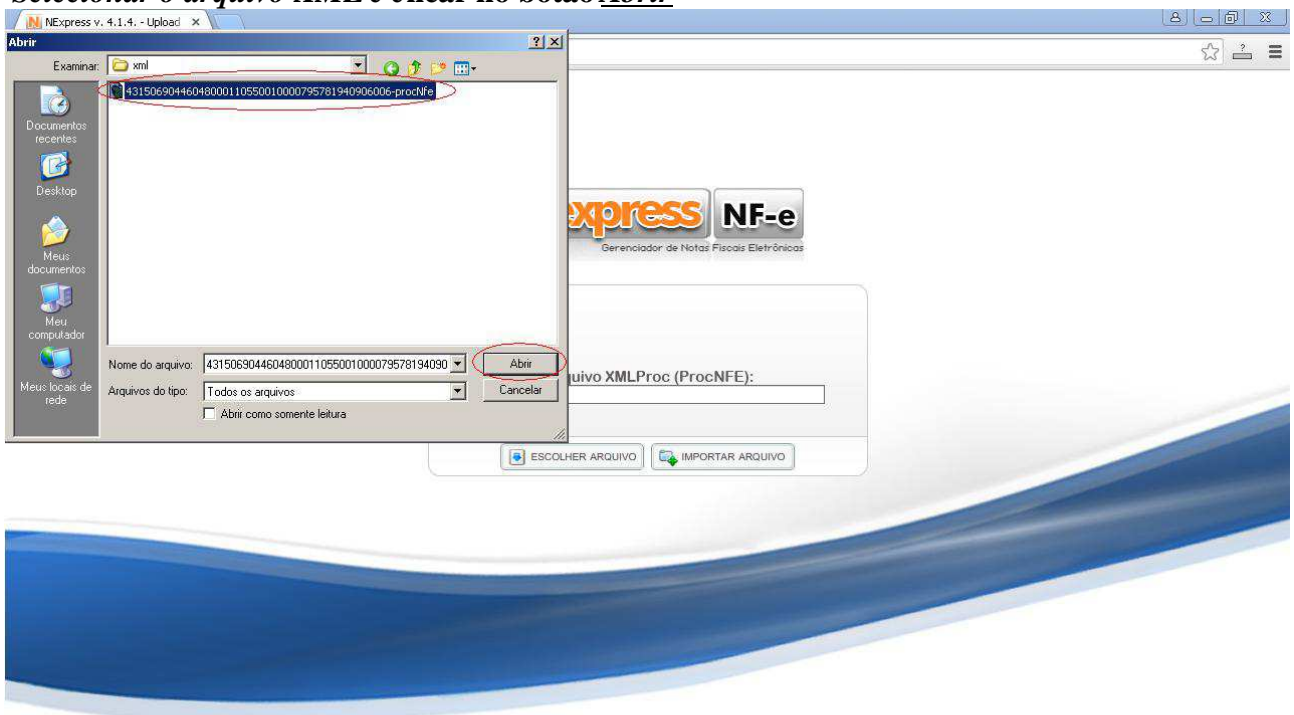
Selecionar o arquivo XML e clicar no botão Abrir

NExpress v. 4.1.4. - Upload ×

Abrir

Examinar: xml

43150690446048000110550010000795781940906006-procNfe

Documentos recentes

Desktop

Meus documentos

Meu computador

Meus locais de rede

Nome do arquivo: 4315069044604800011055001000079578194090

Abrir

Arquivos do tipo: Todos os arquivos

Cancelar

Abrir como somente leitura

express NF-e

Gerenciador de Notas Fiscais Eletrônicas

quivo XMLProc (ProcNFE):

ESCOLHER ARQUIVO

IMPORTAR ARQUIVO